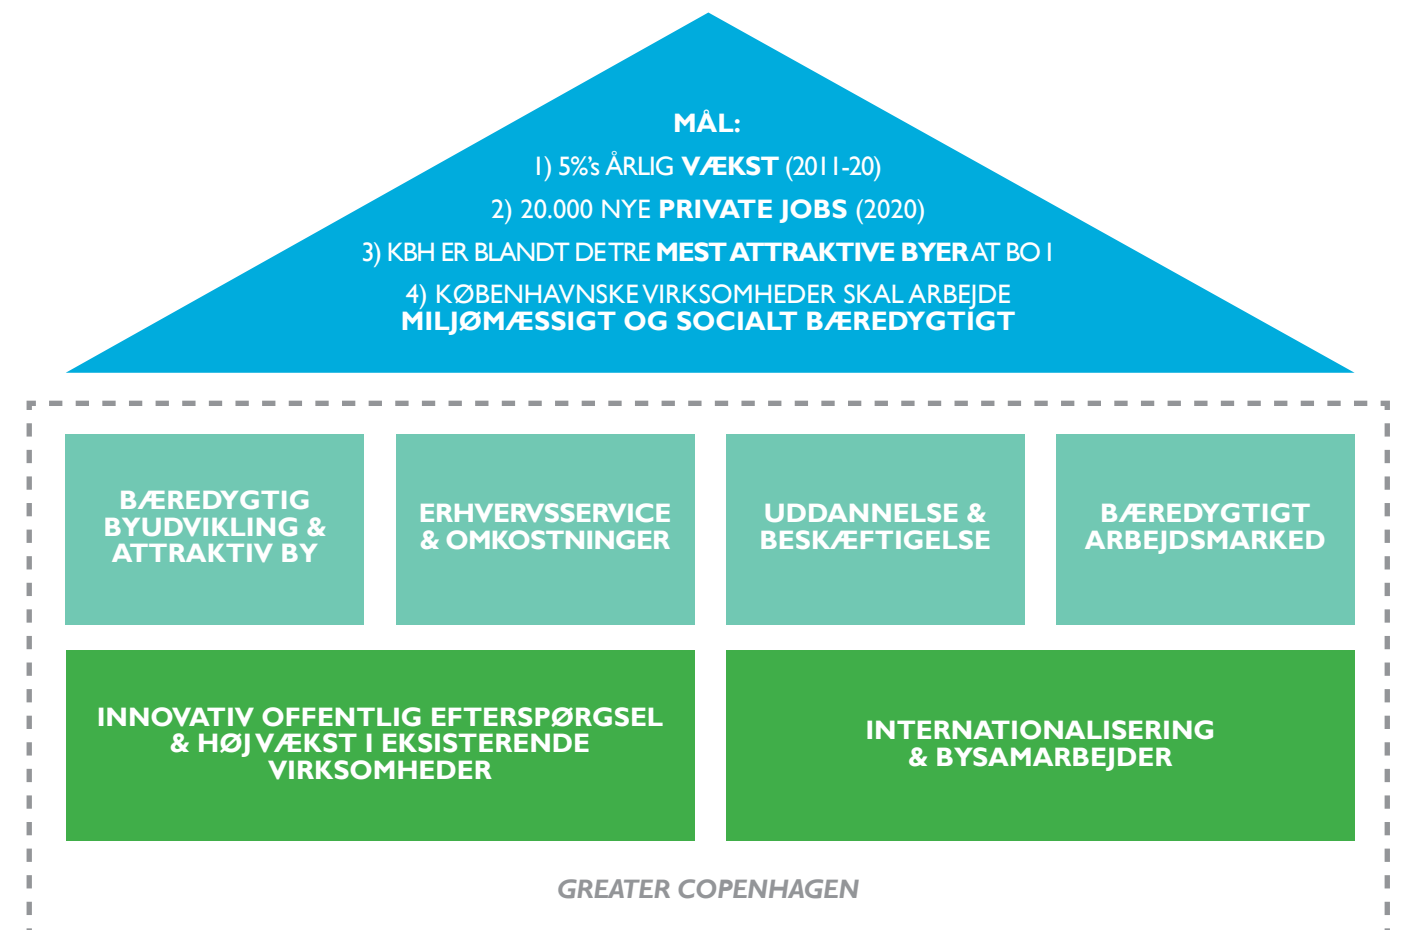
MÅL:
1) 5%'s ÅRLIG VÆKST (2011-20)
2) 20.000 NYE PRIVATE JOBS (2020)
3) KBH ER BLANDT DE TRE MEST ATTRAKTIVE BYER AT BO I
4) KØBENHAVNSKE VIRKSOMHEDER SKAL ARBEJDE MILJØMÆSSIGT OG SOCIALT BÆREDYGTIGT

BÆREDYGTIG BYUDVIKLING & ATTRAKTIV BY

ERHVERVSSERVICE & OMKOSTNINGER

UDDANNELSE & BESKÆFTIGELSE

BÆREDYGTIGT ARBEJDSMARKED

INNOVATIV OFFENTLIG EFTERSPØRGSEL & HØJ VÆKST I EKSISTERENDE VIRKSOMHEDER

INTERNATIONALISERING & BYSAMARBEJDER

GREATER COPENHAGEN